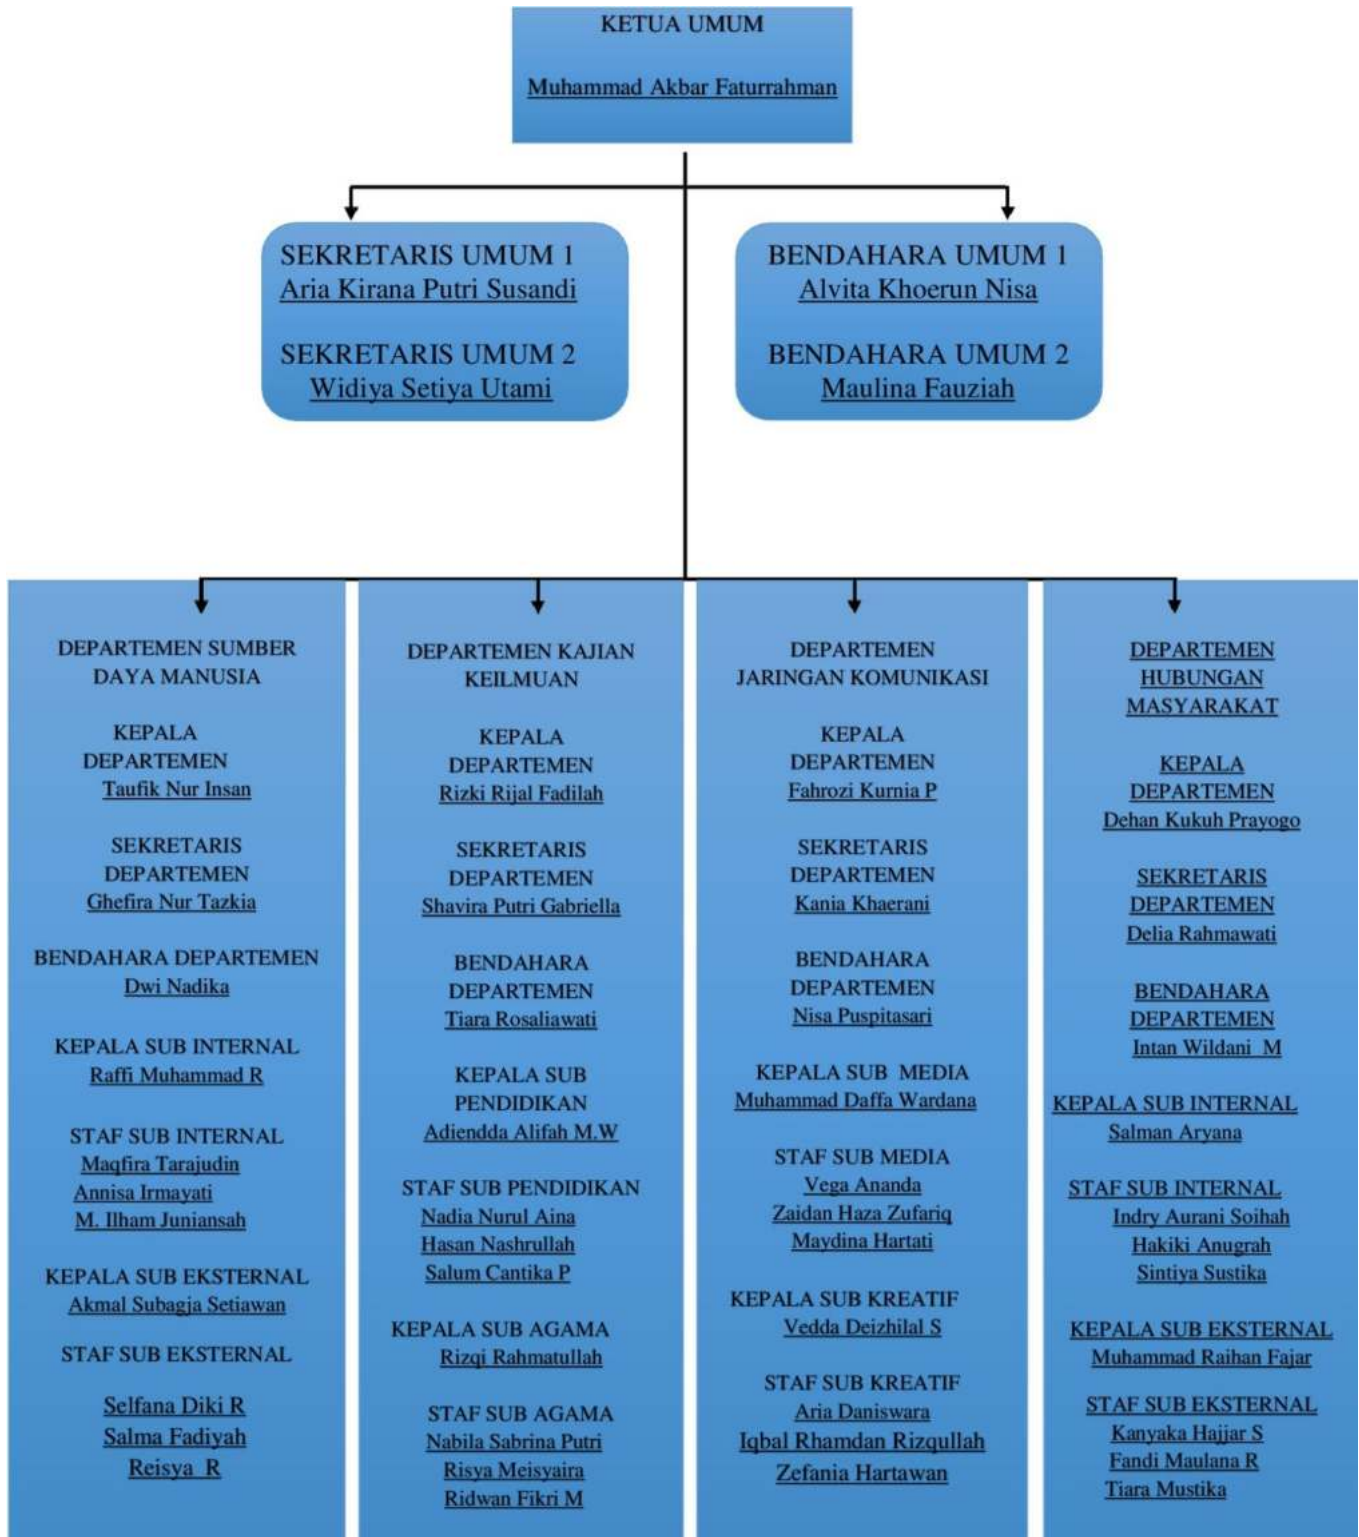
KETUA UMUM

Muhammad Akbar Faturrahman

SEKRETARIS UMUM 1
Aria Kirana Putri Susandi

SEKRETARIS UMUM 2
Widiya Setiya Utami

BENDAHARA UMUM 1
Alvita Khoerun Nisa

BENDAHARA UMUM 2
Maulina Fauziah

DEPARTEMEN SUMBER DAYA MANUSIA

KEPALA DEPARTEMEN
Taufik Nur Insan

SEKRETARIS DEPARTEMEN
Ghefira Nur Tazkia

BENDAHARA DEPARTEMEN
Dwi Nadika

KEPALA SUB INTERNAL
Raffi Muhammad R

STAF SUB INTERNAL
Maqfira Tarajudin
Annisa Irmayati
M. Ilham Juniansah

KEPALA SUB EKSTERNAL
Akmal Subagja Setiawan

STAF SUB EKSTERNAL

Selfana Diki R
Salma Fadiyah
Reisya R

DEPARTEMEN KAJIAN KEILMUAN

KEPALA DEPARTEMEN
Rizki Rijal Fadilah

SEKRETARIS DEPARTEMEN
Shavira Putri Gabriella

BENDAHARA DEPARTEMEN
Tiara Rosaliawati

KEPALA SUB PENDIDIKAN
Adiendda Alifah M.W

STAF SUB PENDIDIKAN
Nadia Nurul Aina
Hasan Nashrullah
Salum Cantika P

KEPALA SUB AGAMA
Rizqi Rahmatullah

STAF SUB AGAMA
Nabila Sabrina Putri
Risya Meisyaira
Ridwan Fikri M

DEPARTEMEN JARINGAN KOMUNIKASI

KEPALA DEPARTEMEN
Fahrozi Kurnia P

SEKRETARIS DEPARTEMEN
Kania Khaerani

BENDAHARA DEPARTEMEN
Nisa Puspitasari

KEPALA SUB MEDIA
Muhammad Daffa Wardana

STAF SUB MEDIA
Vega Ananda
Zaidan Haza Zufariq
Maydina Hartati

KEPALA SUB KREATIF
Vedda Deizhilal S

STAF SUB KREATIF
Aria Daniswara
Iqbal Rhamdan Rizqullah
Zefania Hartawan

DEPARTEMEN HUBUNGAN MASYARAKAT

KEPALA DEPARTEMEN
Dehan Kukuh Prayogo

SEKRETARIS DEPARTEMEN
Delia Rahmawati

BENDAHARA DEPARTEMEN
Intan Wildani M

KEPALA SUB INTERNAL
Salman Aryana

STAF SUB INTERNAL
Indry Aurani Soihah
Hakiki Anugrah
Sintiya Sustika

KEPALA SUB EKSTERNAL
Muhammad Raihan Fajar

STAF SUB EKSTERNAL
Kanyaka Hajjar S
Fandi Maulana R
Tiara Mustika